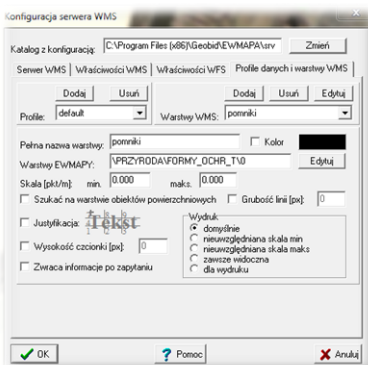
Konfiguracja serwera WMS

Katalog z konfiguracją: C:\Program Files (x86)\Geobid\EWMAPA\srv Zmień

Serwer WMS | Właściwości WMS | Właściwości WFS | Profile danych i warstwy WMS

Dodaj Usuń
Profile: default

Dodaj Usuń Edytuj
Warstwy WMS: pomniki

Pełna nazwa warstwy: pomniki
Kolor

Warstwy EWMAPY: \PRZYRODA\FORMY_OCHR_T\0 Edytuj

Skala [pkt/m]: min. 0.000 maks. 0.000

Szukać na warstwie obiektów powierzchniowych
Grubość linii [px]: 0

Justyfikacja: Tekst

Wysokość czcionki [px]: 0

Zwraca informacje po zapytaniu

Wydruk
domyślnie
nieuwzględniana skala min
nieuwzględniana skala maks
zawsze widoczna
dla wydruku

OK
Pomoc
Anuluj